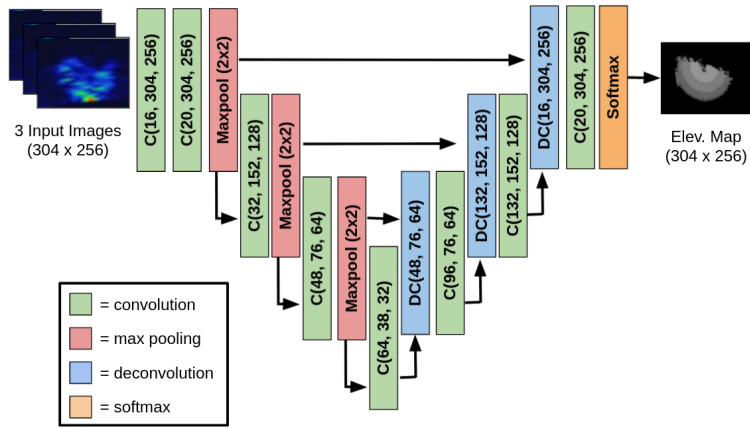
3 Input Images
(304 x 256)

C(16, 304, 256)

C(20, 304, 256)

Maxpool (2x2)

C(32, 152, 128)

Maxpool (2x2)

C(48, 76, 64)

Maxpool (2x2)

C(64, 38, 32)

DC(48, 76, 64)

C(96, 76, 64)

DC(132, 152, 128)

C(132, 152, 128)

DC(16, 304, 256)

C(20, 304, 256)

Softmax

Elev. Map
(304 x 256)

= convolution
= max pooling
= deconvolution
= softmax